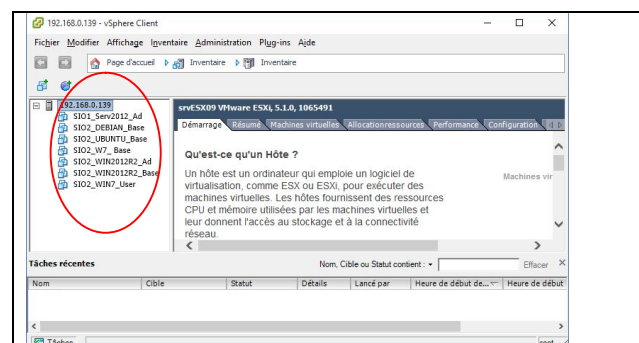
192.168.0.139 - vSphere Client

Fichier Modifier Affichage Inventaire Administration Plug-ins Aide

Page d'accueil Inventaire Inventaire

192.168.0.139
SIO1_Serv2012_Ad
SIO2_DEBIAN_Base
SIO2_UBUNTU_Base
SIO2_W7_Base
SIO2_WIN2012R2_Ad
SIO2_WIN2012R2_Base
SIO2_WIN7_User

srvESX09 VMware ESXi, 5.1.0, 1065491

Démarrage Résumé Machines virtuelles Allocationressources Performance Configuration

Qu'est-ce qu'un Hôte ?

Un hôte est un ordinateur qui emploie un logiciel de virtualisation, comme ESX ou ESXi, pour exécuter des machines virtuelles. Les hôtes fournissent des ressources CPU et mémoire utilisées par les machines virtuelles et leur donnent l'accès au stockage et à la connectivité réseau.

Machines vir

Tâches récentes

Nom, Cible ou Statut contient : ▾

Effacer

| Nom | Cible | Statut | Détails | Lancé par | Heure de début de... | Heure de début |
|---|---|---|---|---|---|---|

Tâches